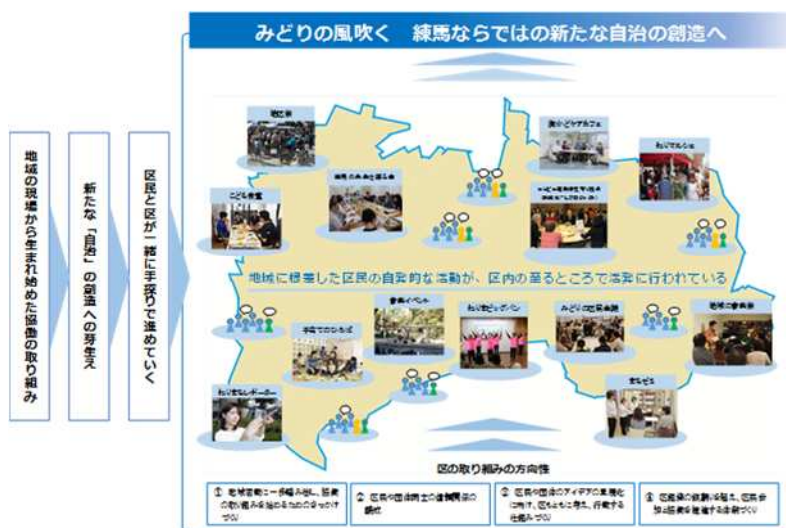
みどりの風吹く　練馬ならではの新たな自治の創造へ

地域の現場から生まれ始めた協働の取り組み

新たな「自治」の創造への芽生え

区民と区が一緒に手探りで進めていく

地域に根差した区民の自発的な活動が、区内の至るところで活発に行われている

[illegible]

こども食堂

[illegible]

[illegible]

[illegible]

ねりマルシェ

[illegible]

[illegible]

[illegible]

ねりまビッグバン

みどりの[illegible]

地域の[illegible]

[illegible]

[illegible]

区の取り組みの方向性

① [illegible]

② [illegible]

③ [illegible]

④ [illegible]